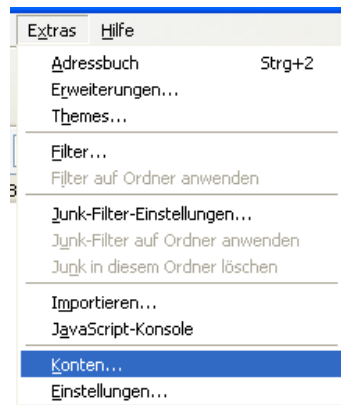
Extras Hilfe

Adressbuch Strg+2
Erweiterungen...
Themes...

Filter...
Filter auf Ordner anwenden

Junk-Filter-Einstellungen...
Junk-Filter auf Ordner anwenden
Junk in diesem Ordner löschen

Importieren...
JavaScript-Konsole

Konten...
Einstellungen...